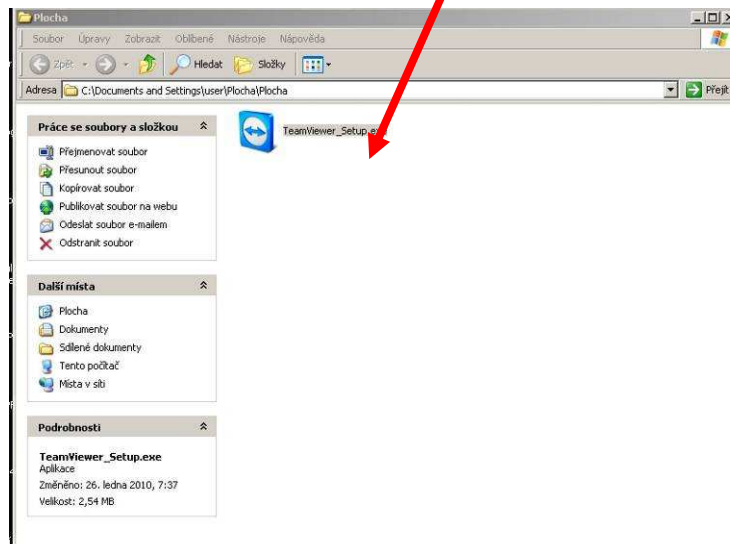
Plocha

Soubor Úpravy Zobrazit Oblíbené Nástroje Nápověda

Zpět Hledat Složky

Adresa C:\Documents and Settings\user\Plocha\Plocha Přejít

Práce se soubory a složkou

Přejmenovat soubor
Přesunout soubor
Kopírovat soubor
Publikovat soubor na webu
Odeslat soubor e-mailem
Odstranit soubor

Další místa

Plocha
Dokumenty
Sdílené dokumenty
Tento počítač
Místa v síti

Podrobnosti

TeamViewer_Setup.exe
Aplikace
Změněno: 26. ledna 2010, 7:37
Velikost: 2,54 MB

TeamViewer_Setup.ex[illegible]